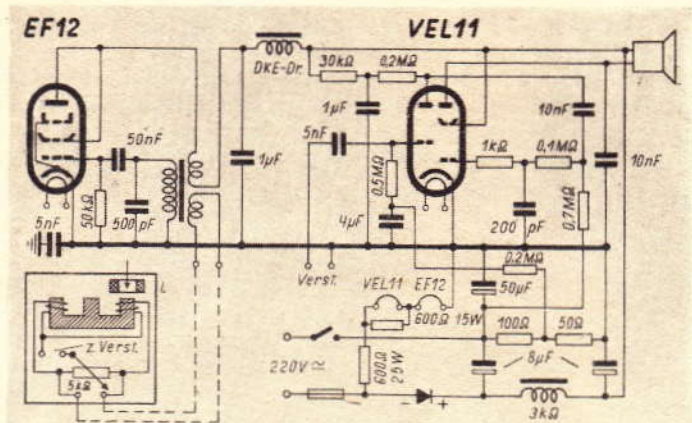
EF12

VEL11

DKE-Dr.

30kΩ

0,2MΩ

1µF

50nF

5nF

1kΩ

0,1MΩ

10nF

10nF

1µF

0,5MΩ

50kΩ

500pF

4µF

200 pF

0,7MΩ

5nF

Versl.

0,2MΩ

50µF

L

z. Verst.

VEL11

EF12

600Ω 15W

100Ω

50Ω

5kΩ

220V≃

600Ω 25W

8µF

3kΩ